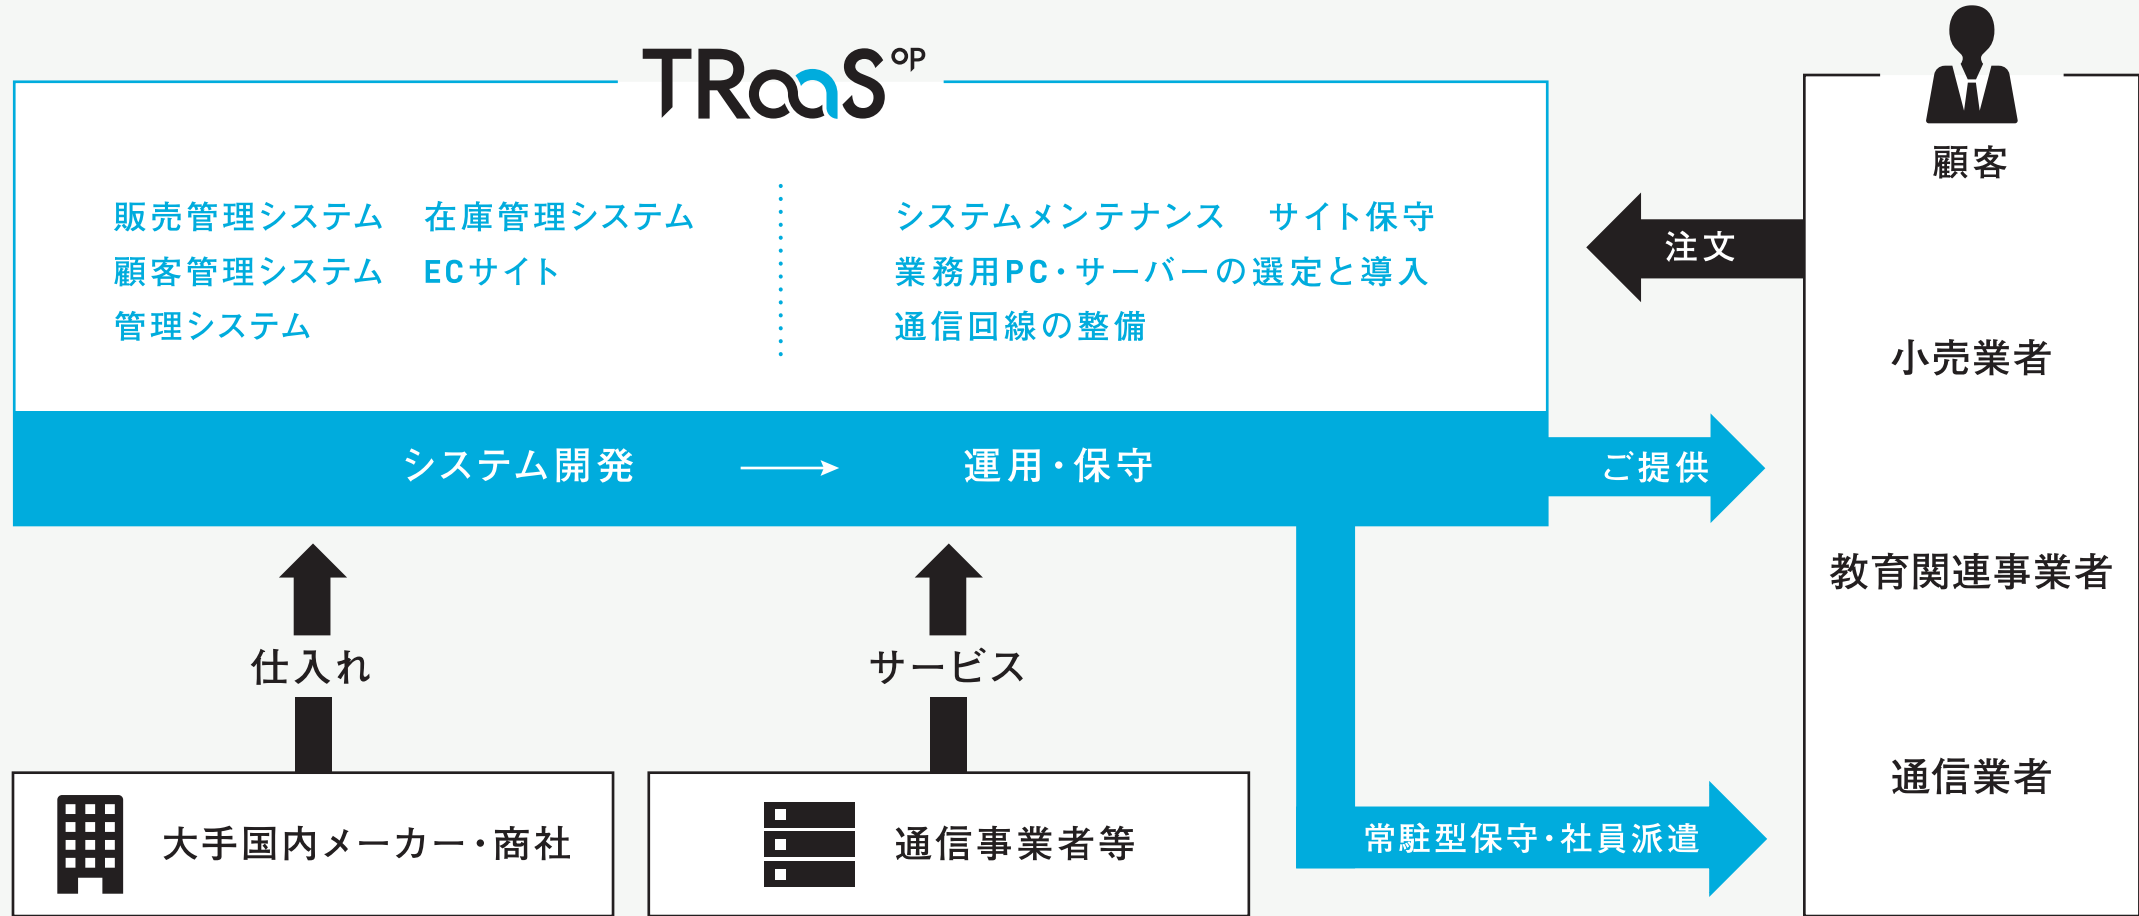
TRaaS OP

販売管理システム　在庫管理システム
顧客管理システム　ECサイト
管理システム

システムメンテナンス　サイト保守
業務用PC・サーバーの選定と導入
通信回線の整備

システム開発 → 運用・保守

ご提供

注文

顧客

小売業者

教育関連事業者

通信業者

仕入れ

サービス

大手国内メーカー・商社

通信事業者等

常駐型保守・社員派遣